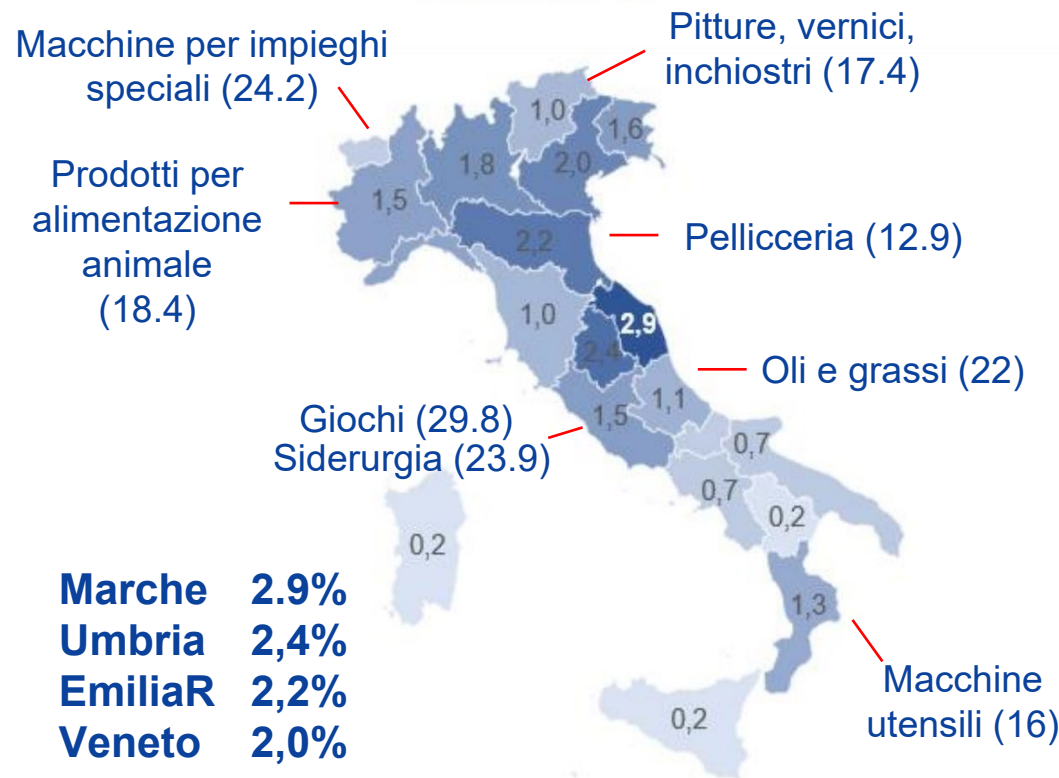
Macchine per impieghi speciali (24.2)

Pitture, vernici, inchiostri (17.4)

Prodotti per alimentazione animale (18.4)

Pellicceria (12.9)

Oli e grassi (22)

Giochi (29.8)
Siderurgia (23.9)

Macchine utensili (16)

1,0
1,6
1,8
2,0
1,5
2,2
1,0
2,9
2,4
1,1
1,5
0,7
0,7
0,2
0,2
1,3
0,2

| Marche | 2.9% |
|---|---|
| Umbria | 2,4% |
| EmiliaR | 2,2% |
| Veneto | 2,0% |